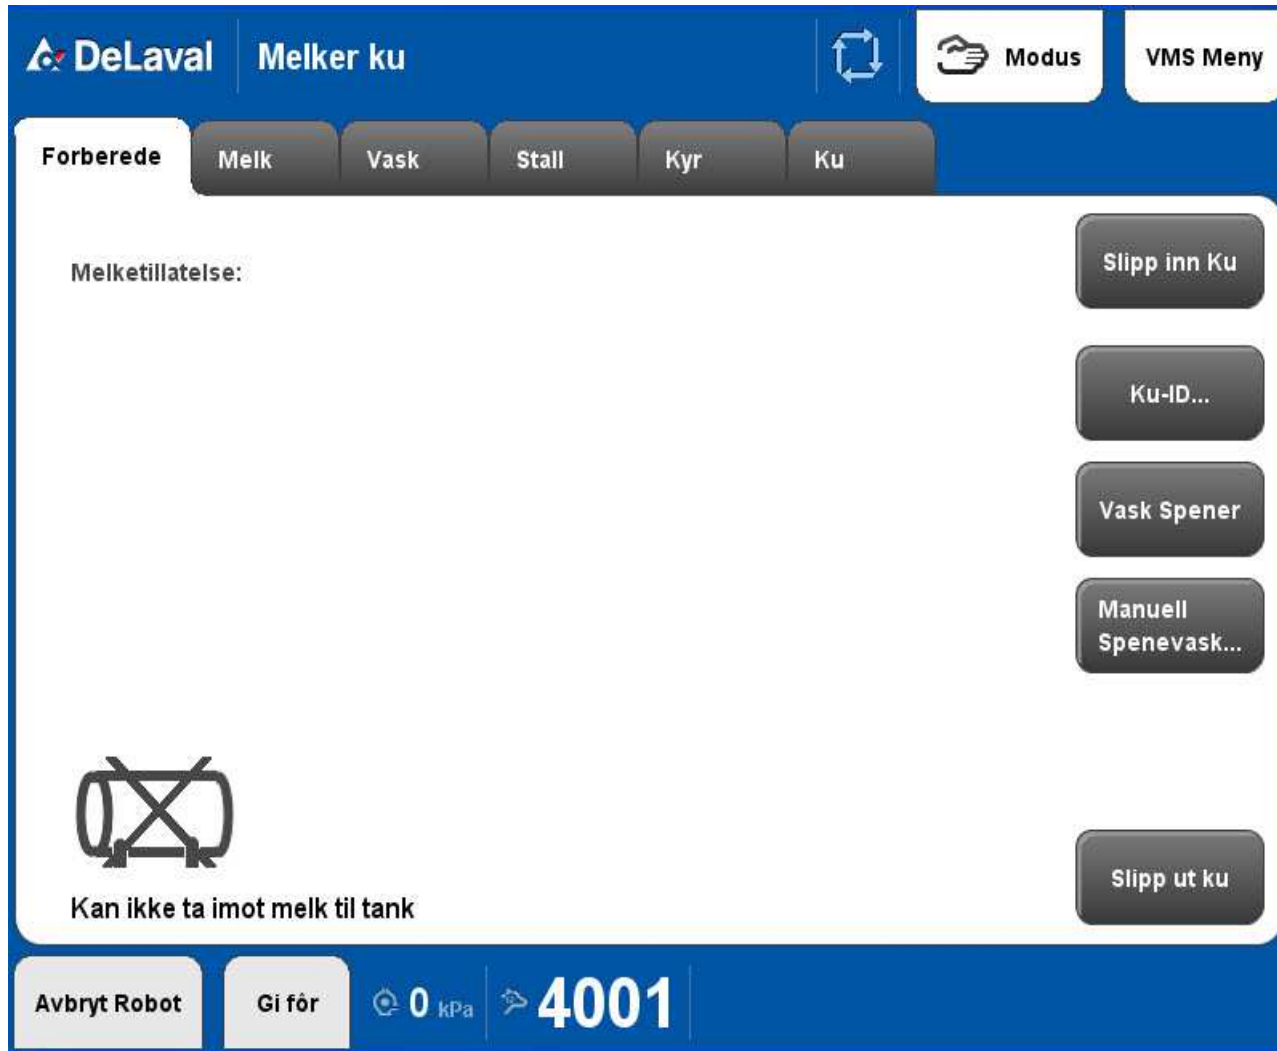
DeLaval Melker ku

Modus

VMS Meny

Forberede Melk Vask Stall Kyr Ku

Melketillatelse:

Slipp inn Ku

Ku-ID...

Vask Spener

Manuell Spenevask...

Kan ikke ta imot melk til tank

Slipp ut ku

Avbryt Robot

Gi fôr

0 kPa

4001